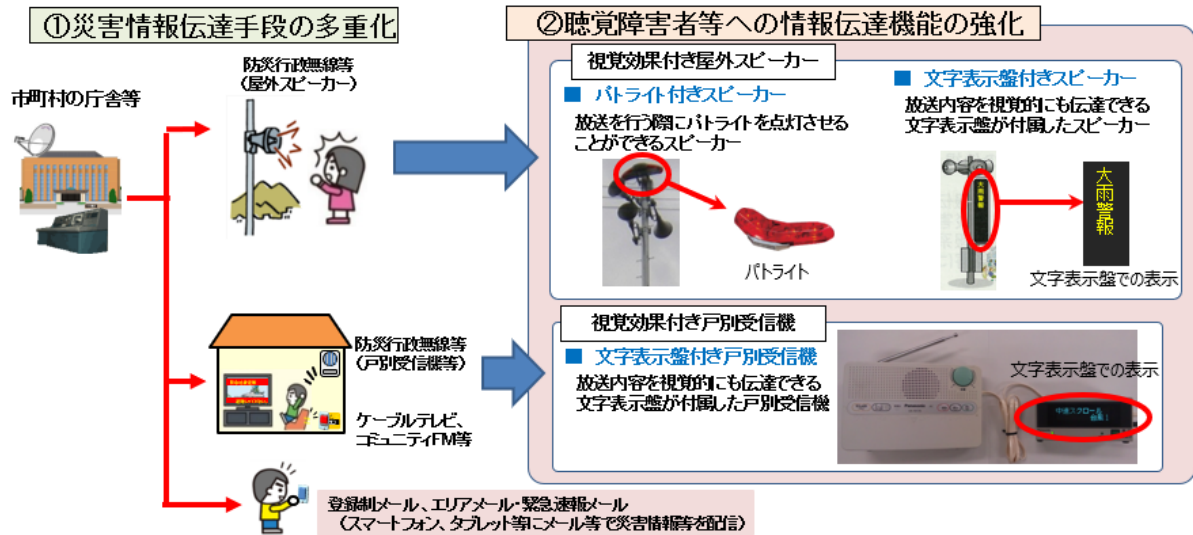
①災害情報伝達手段の多重化

市町村の庁舎等

防災行政無線等
（屋外スピーカー）

防災行政無線等
（戸別受信機等）

ケーブルテレビ、
コミュニティFM等

登録制メール、エリアメール・緊急速報メール
（スマートフォン、タブレット等にメール等で災害情報等を配信）

②聴覚障害者等への情報伝達機能の強化

視覚効果付き屋外スピーカー

■ パトライト付きスピーカー
放送を行う際にパトライトを点灯させることができるスピーカー

パトライト

■ 文字表示盤付きスピーカー
放送内容を視覚的にも伝達できる文字表示盤が付属したスピーカー

大雨警報

文字表示盤での表示

視覚効果付き戸別受信機

■ 文字表示盤付き戸別受信機
放送内容を視覚的にも伝達できる文字表示盤が付属した戸別受信機

文字表示盤での表示